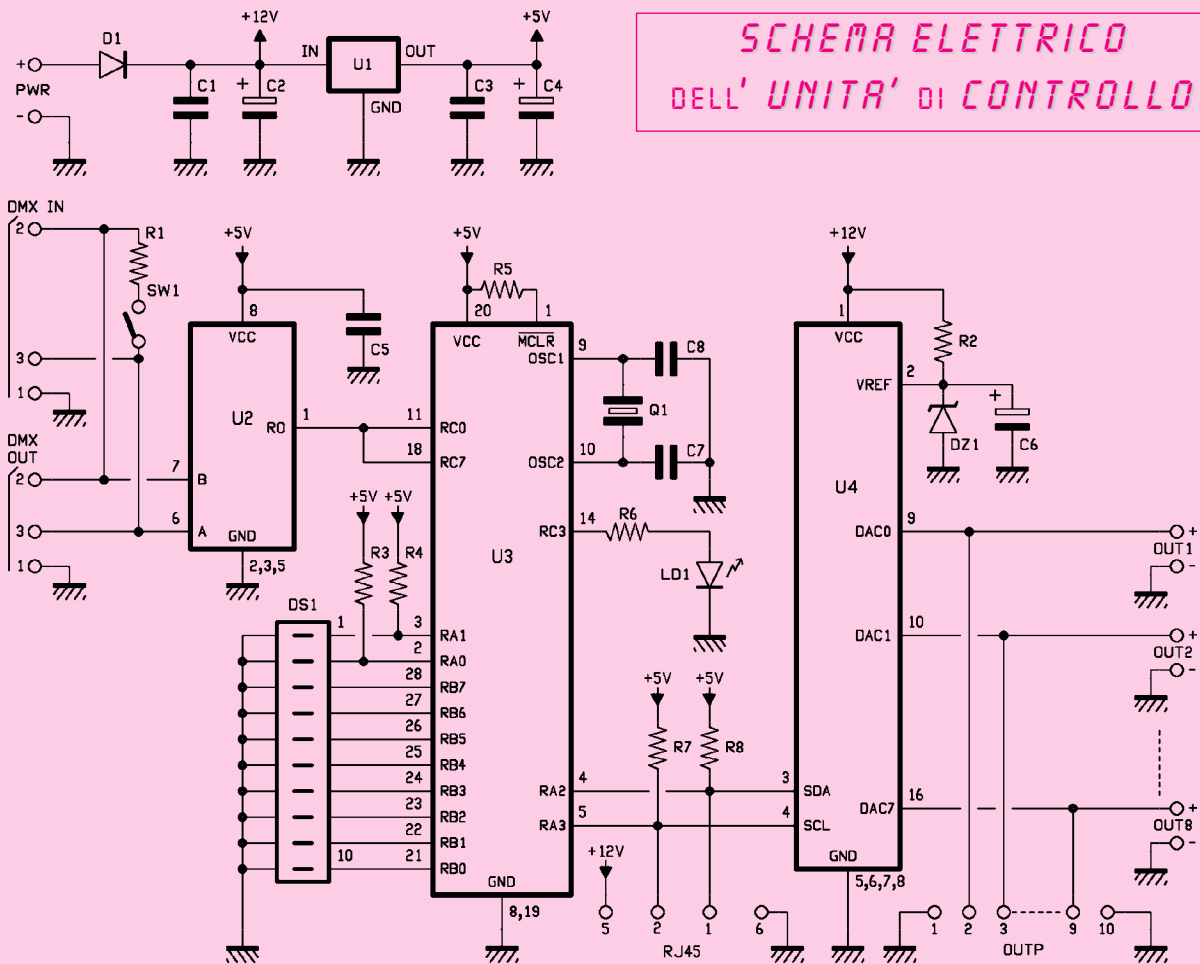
SCHEMA ELETTRICO
DELL' UNITA' DI CONTROLLO

+ PWR -
D1
C1
+12V
+ C2
IN
U1
OUT
GND
C3
+5V
+ C4

DMX IN
2
3
1
R1
SW1
DMX OUT
2
3
1

+5V
8
VCC
C5
U2
RO
1
7
B
6
A
GND
2,3,5

+5V
R5
20
1
VCC
$\overline{MCLR}$
OSC1
9
C8
Q1
OSC2
10
C7
11
RC0
18
RC7
RC3
14
R6
LD1
+5V
+5V
R3
R4
U3
3
RA1
2
RA0
28
RB7
27
RB6
26
RB5
25
RB4
24
RB3
23
RB2
22
RB1
21
RB0
GND
8,19
DS1
1
10

RA2
4
RA3
5
+5V
+5V
R7
R8
+12V
5
2
1
6
RJ45

+12V
1
VCC
R2
VREF
2
+ C6
DZ1
U4
DAC0
9
DAC1
10
DAC7
16
3
SDA
4
SCL
GND
5,6,7,8
+ OUT1 -
+ OUT2 -
+ OUT8 -
1
2
3
9
10
OUTP